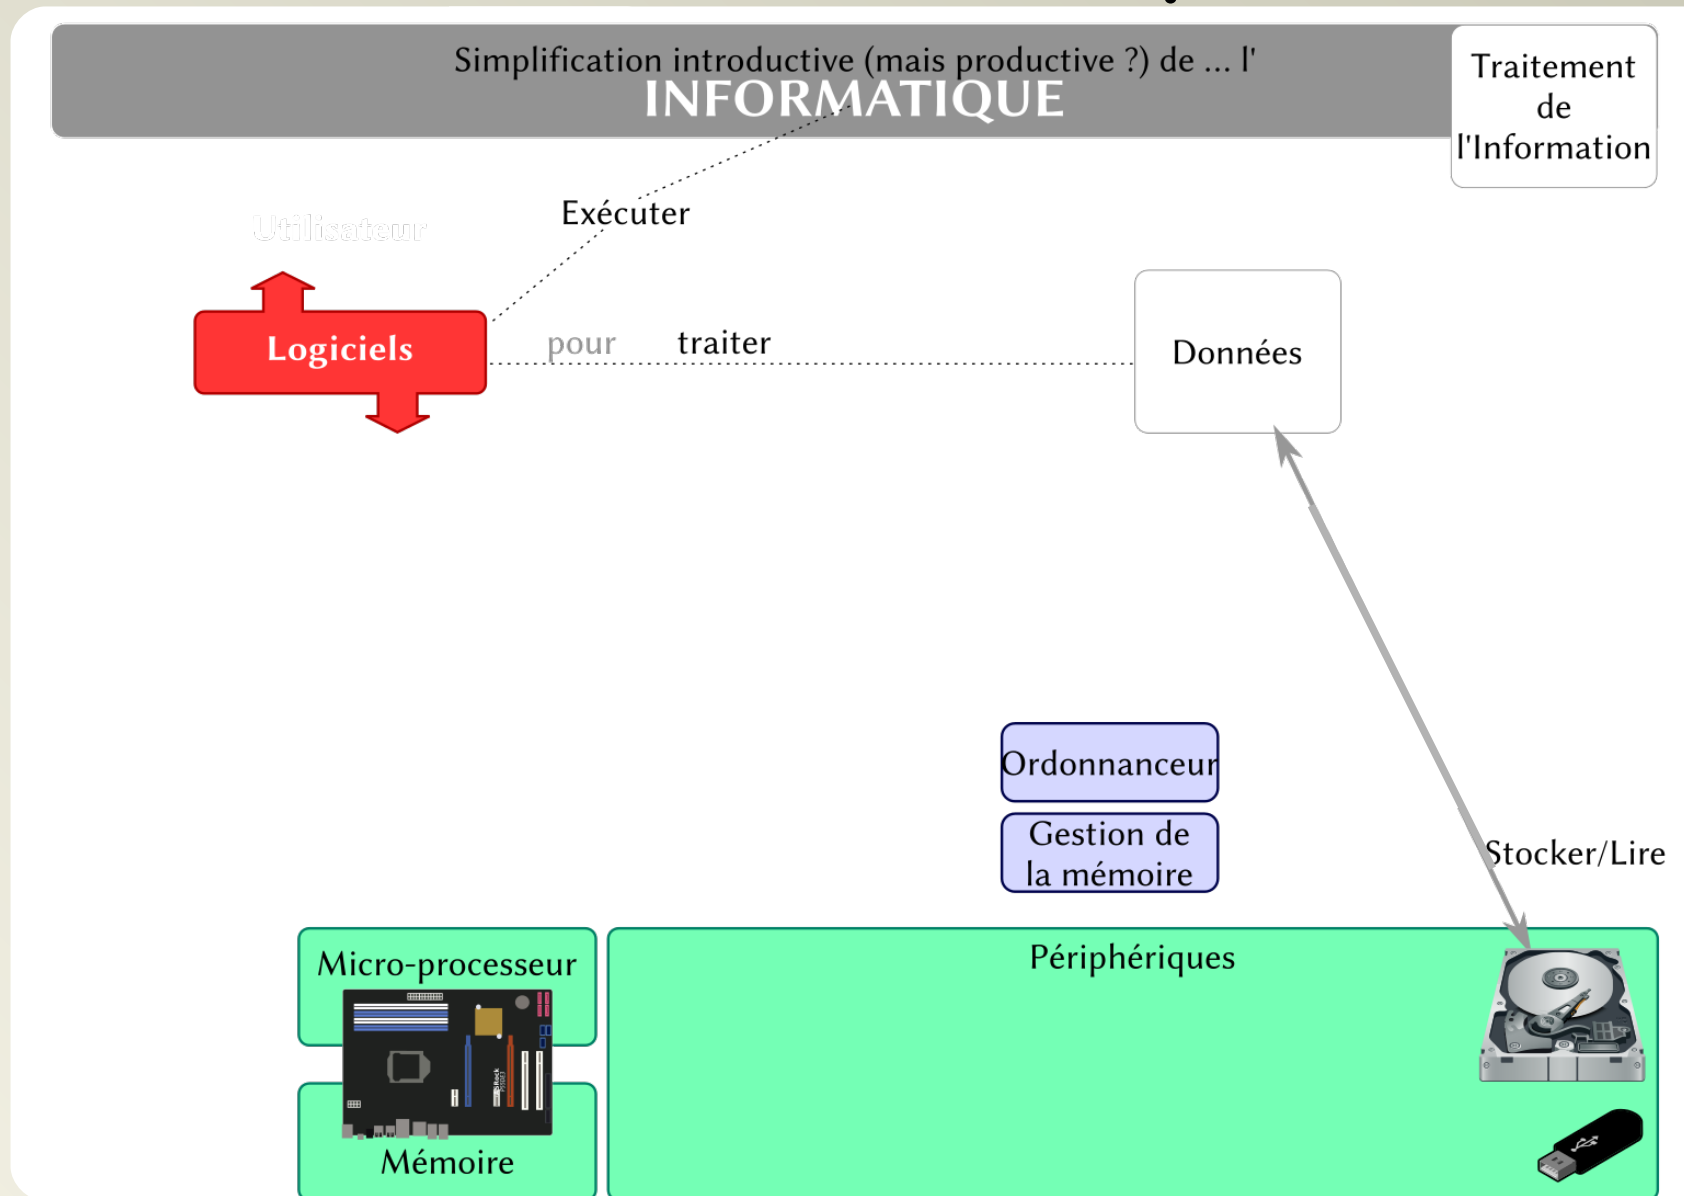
Simplification introductive (mais productive ?) de ... l'
INFORMATIQUE

Traitement de l'Information

Utilisateur

Exécuter

Logiciels

pour traiter

Données

Ordonnanceur

Gestion de la mémoire

Stocker/Lire

Micro-processeur

Périphériques

Mémoire